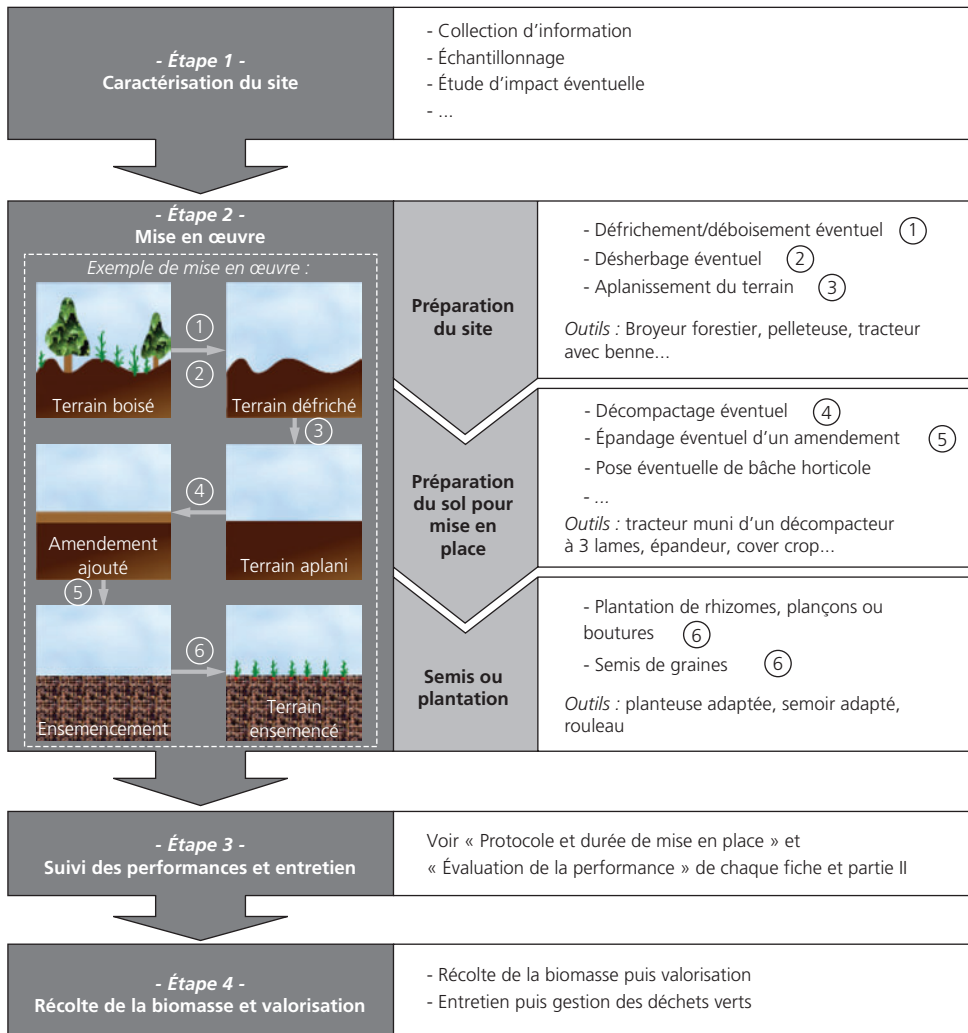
- Étape 1 -
Caractérisation du site

- Collection d'information
- Échantillonnage
- Étude d'impact éventuelle
- ...

- Étape 2 -
Mise en œuvre

Exemple de mise en œuvre :

Terrain boisé
①
②
Terrain défriché
③
Terrain aplani
④
Amendement ajouté
⑤
Ensemencement
⑥
Terrain ensemencé

Préparation du site

- Défrichement/déboisement éventuel ①
- Désherbage éventuel ②
- Aplanissement du terrain ③

Outils : Broyeur forestier, pelleteuse, tracteur avec benne...

Préparation du sol pour mise en place

- Décompactage éventuel ④
- Épandage éventuel d'un amendement ⑤
- Pose éventuelle de bâche horticole
- ...

Outils : tracteur muni d'un décompacteur à 3 lames, épandeur, cover crop...

Semis ou plantation

- Plantation de rhizomes, plançons ou boutures ⑥
- Semis de graines ⑥

Outils : planteuse adaptée, semoir adapté, rouleau

- Étape 3 -
Suivi des performances et entretien

Voir « Protocole et durée de mise en place » et « Évaluation de la performance » de chaque fiche et partie II

- Étape 4 -
Récolte de la biomasse et valorisation

- Récolte de la biomasse puis valorisation
- Entretien puis gestion des déchets verts